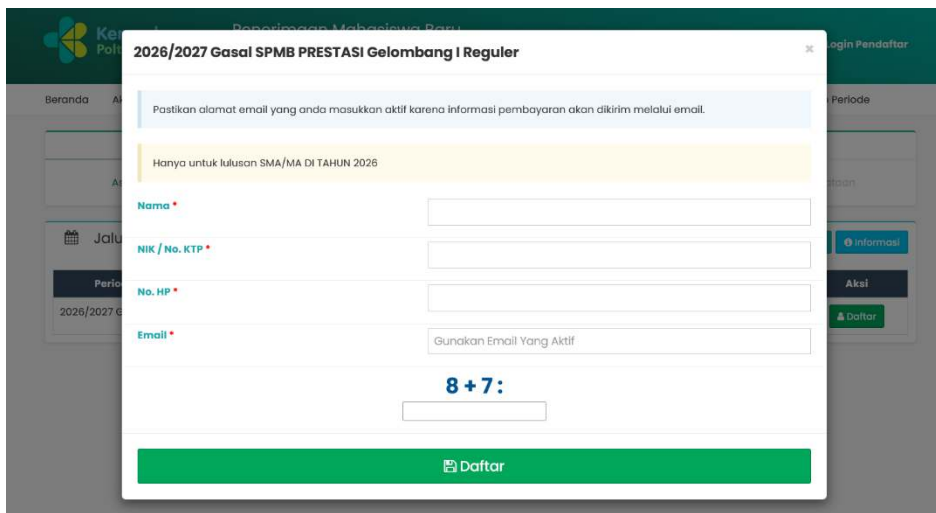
Ke
Polt
Penerimaan Mahasiswa Baru
Login Pendaftar

Beranda
A
Periode

A
atasan

Jalu
Informasi

Perio
Aksi
2026/2027 G
Daftar

2026/2027 Gasal SPMB PRESTASI Gelombang I Reguler
×

Pastikan alamat email yang anda masukkan aktif karena informasi pembayaran akan dikirim melalui email.

Hanya untuk lulusan SMA/MA DI TAHUN 2026

Nama *

NIK / No. KTP *

No. HP *

Email *
Gunakan Email Yang Aktif

8 + 7 :

Daftar